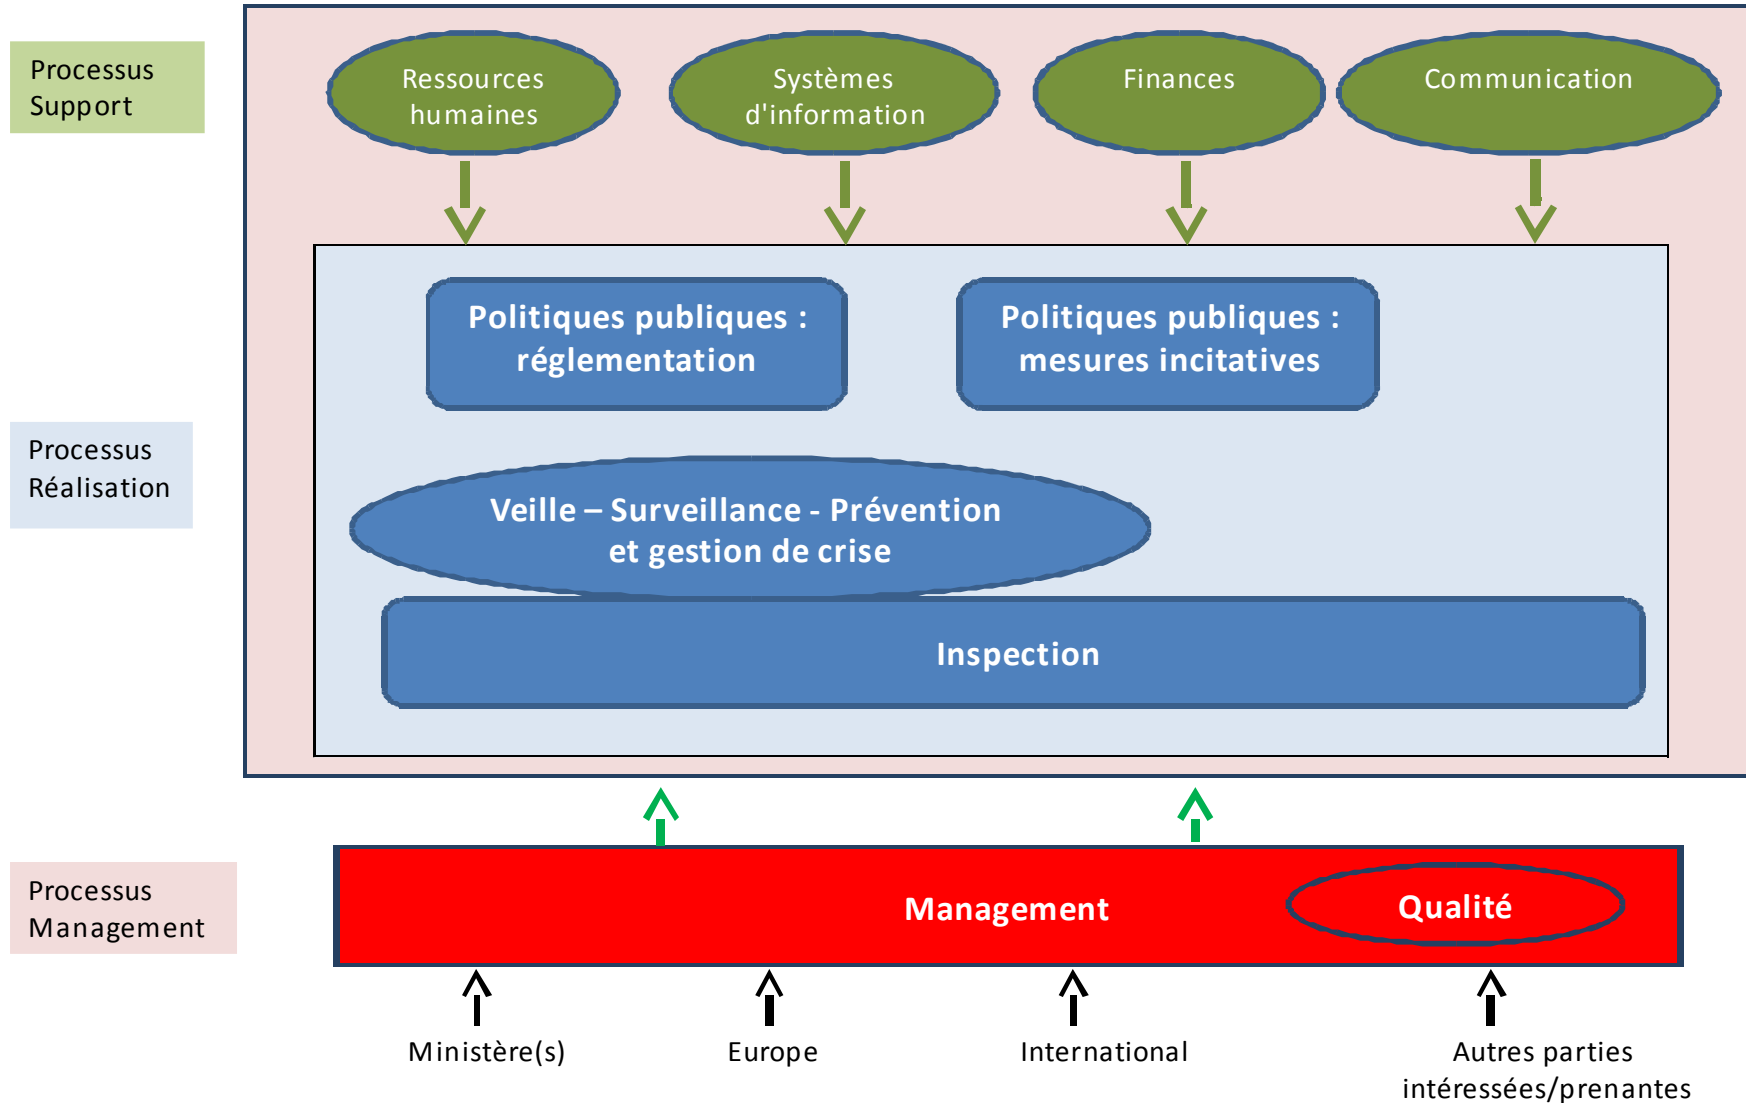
Processus Support

Ressources humaines

Systèmes d'information

Finances

Communication

Politiques publiques : réglementation

Politiques publiques : mesures incitatives

Processus Réalisation

Veille – Surveillance - Prévention et gestion de crise

Inspection

Processus Management

Management

Qualité

Ministère(s)

Europe

International

Autres parties intéressées/prenantes